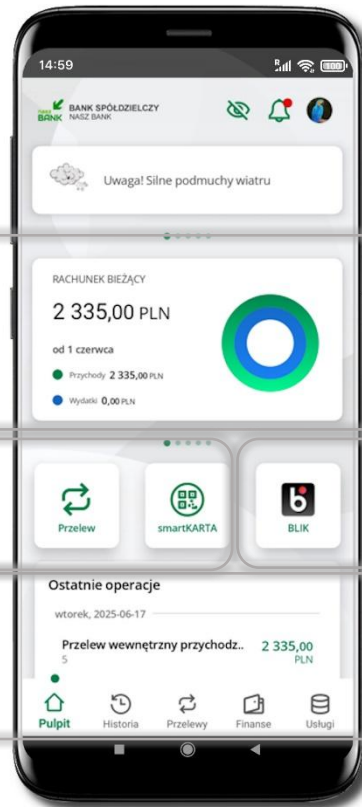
14:59

NASZ BANK BANK SPÓŁDZIELCZY NASZ BANK

Uwaga! Silne podmuchy wiatru

RACHUNEK BIEŻĄCY

2 335,00 PLN

od 1 czerwca

Przychody 2 335,00 PLN

Wydatki 0,00 PLN

Przelew

smartKARTA

BLIK

Ostatnie operacje

wtorek, 2025-06-17

Przelew wewnętrzny przychodz..

2 335,00 PLN

5

Pulpit

Historia

Przelewy

Finanse

Usługi